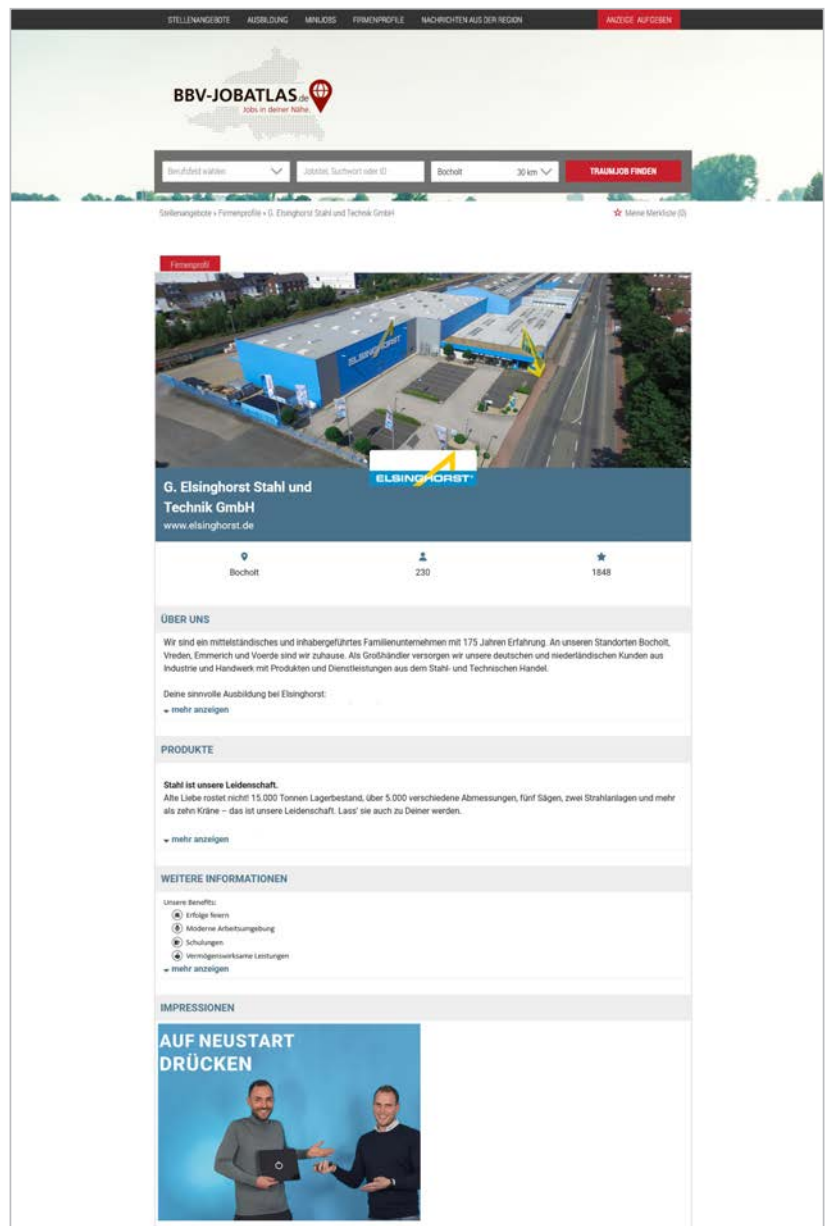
STELLENANGEBOTE AUSBILDUNG MINIJOBS FIRMENPROFILE NACHRICHTEN AUS DER REGION ANZEIGE AUFGEBEN

BBV-JOBATLAS.de
Jobs in deiner Nähe

Berufsfeld wählen | Jobtitel, Suchwort oder ID | Bocholt | 30 km | TRAUMJOB FINDEN

Stellenangebote » Firmenprofile » G. Elsinghorst Stahl und Technik GmbH

Meine Merkliste (0)

Firmenprofil

ELSINGHORST

G. Elsinghorst Stahl und Technik GmbH
www.elsinghorst.de

Bocholt
230
1848

ÜBER UNS

Wir sind ein mittelständisches und inhabergeführtes Familienunternehmen mit 175 Jahren Erfahrung. An unseren Standorten Bocholt, Vreden, Emmerich und Voerde sind wir zuhause. Als Großhändler versorgen wir unsere deutschen und niederländischen Kunden aus Industrie und Handwerk mit Produkten und Dienstleistungen aus dem Stahl- und Technischen Handel.

Deine sinnvolle Ausbildung bei Elsinghorst:

mehr anzeigen

PRODUKTE

Stahl ist unsere Leidenschaft.
Alte Liebe rostet nicht! 15.000 Tonnen Lagerbestand, über 5.000 verschiedene Abmessungen, fünf Sägen, zwei Strahlanlagen und mehr als zehn Kräne – das ist unsere Leidenschaft. Lass' sie auch zu Deiner werden.

mehr anzeigen

WEITERE INFORMATIONEN

Unsere Benefits:
Erfolge feiern
Moderne Arbeitsumgebung
Schulungen
Vermögenswirksame Leistungen
mehr anzeigen

IMPRESSIONEN

AUF NEUSTART DRÜCKEN